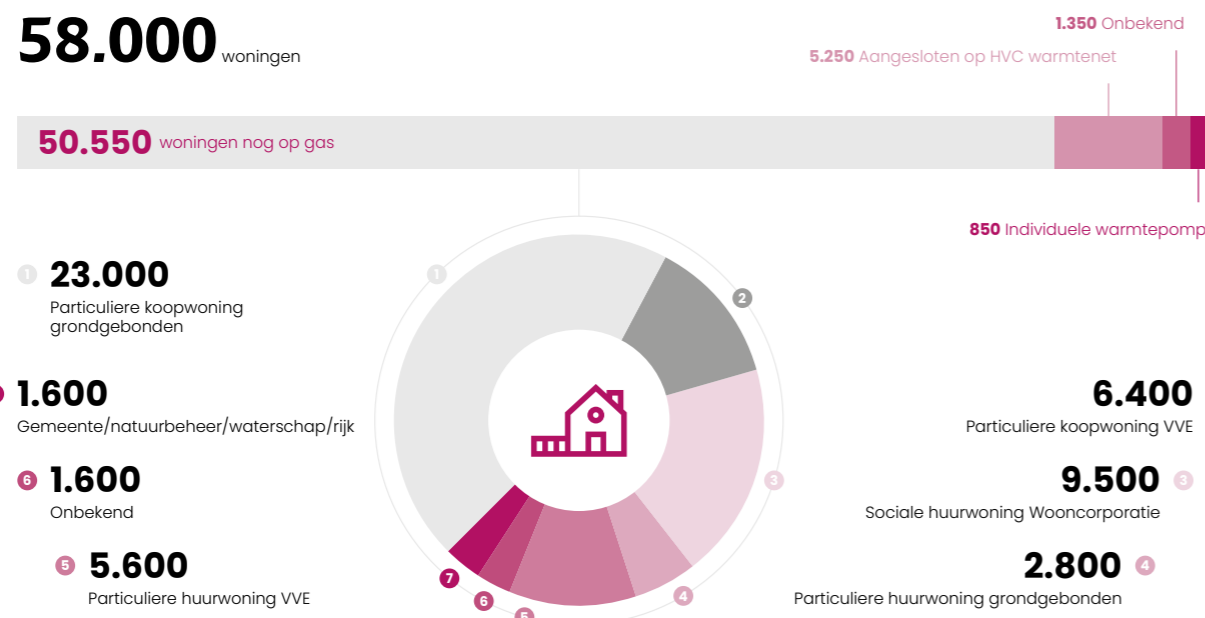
58.000 woningen

1.350 Onbekend

5.250 Aangesloten op HVC warmtenet

50.550 woningen nog op gas

850 Individuele warmtepomp

1 23.000
Particuliere koopwoning grondgebonden

1.600
Gemeente/natuurbeheer/waterschap/rijk

6 1.600
Onbekend

5 5.600
Particuliere huurwoning VVE

1

2

3

4

5

6

7

6.400
Particuliere koopwoning VVE

9.500 3
Sociale huurwoning Wooncorporatie

2.800 4
Particuliere huurwoning grondgebonden